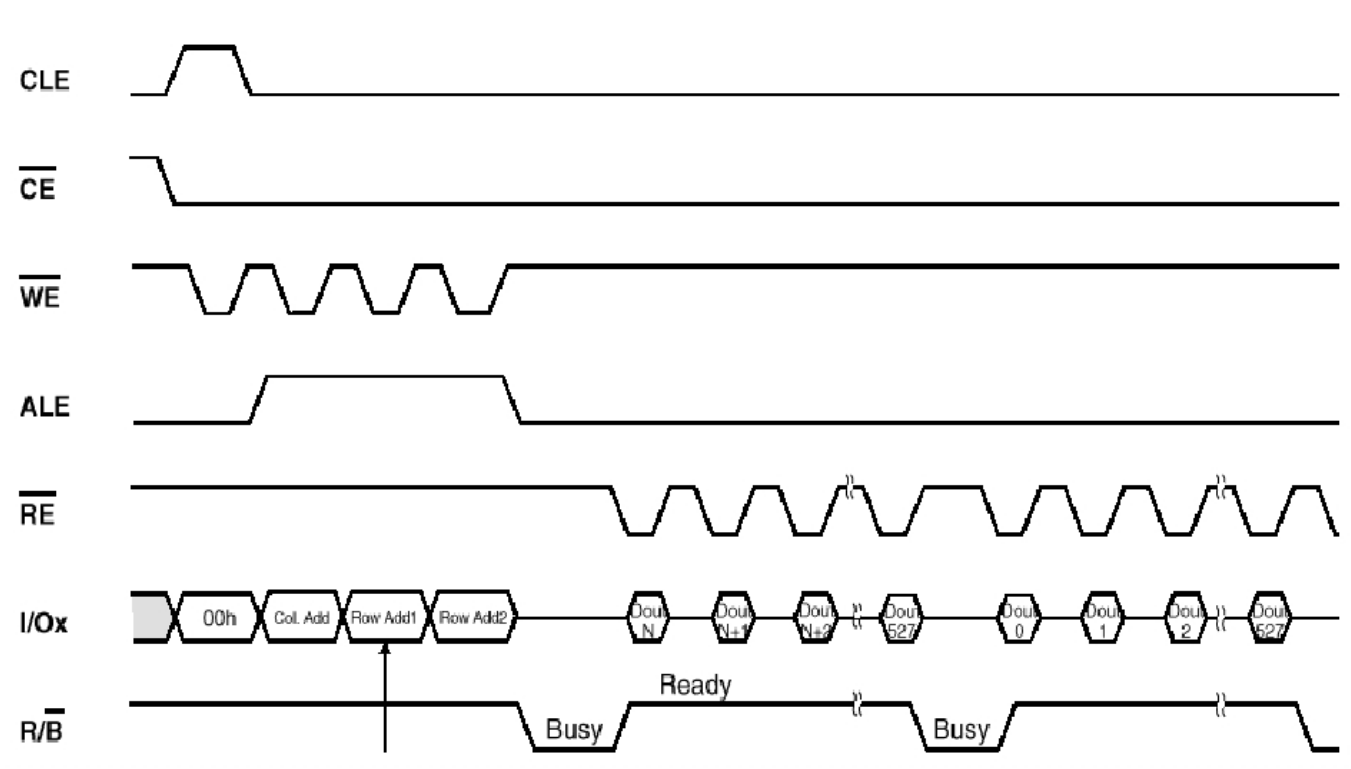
CLE

$\overline{CE}$

$\overline{WE}$

ALE

$\overline{RE}$

I/Ox

00h

Col. Add

Row Add1

Row Add2

Dout N

Dout N+1

Dout N+2

Dout 527

Dout 0

Dout 1

Dout 2

Dout 527

R/$\overline{B}$

Busy

Ready

Busy